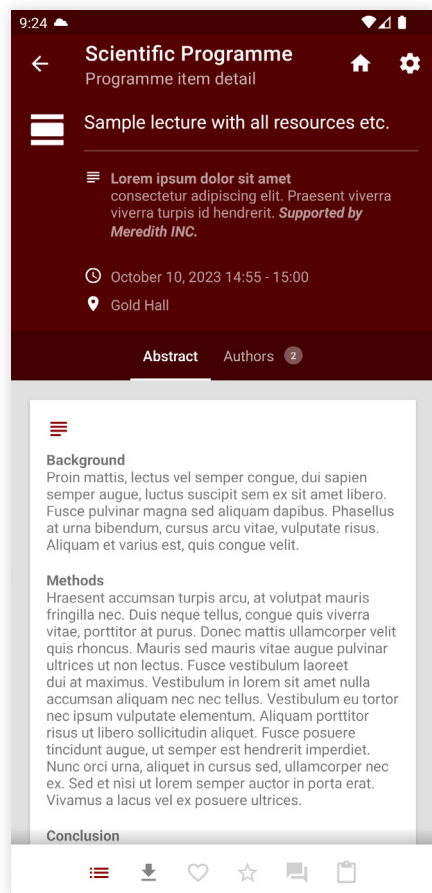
9:24

Scientific Programme
Programme item detail

Sample lecture with all resources etc.

**Lorem ipsum dolor sit amet** consectetur adipiscing elit. Praesent viverra viverra turpis id hendrerit. ***Supported by Meredith INC.***

October 10, 2023 14:55 - 15:00

Gold Hall

Abstract Authors 2

**Background**
Proin mattis, lectus vel semper congue, dui sapien semper augue, luctus suscipit sem ex sit amet libero. Fusce pulvinar magna sed aliquam dapibus. Phasellus at urna bibendum, cursus arcu vitae, vulputate risus. Aliquam et varius est, quis congue velit.

**Methods**
Hraesent accumsan turpis arcu, at volutpat mauris fringilla nec. Duis neque tellus, congue quis viverra vitae, porttitor at purus. Donec mattis ullamcorper velit quis rhoncus. Mauris sed mauris vitae augue pulvinar ultrices ut non lectus. Fusce vestibulum laoreet dui at maximus. Vestibulum in lorem sit amet nulla accumsan aliquam nec nec tellus. Vestibulum eu tortor nec ipsum vulputate elementum. Aliquam porttitor risus ut libero sollicitudin aliquet. Fusce posuere tincidunt augue, ut semper est hendrerit imperdiet. Nunc orci urna, aliquet in cursus sed, ullamcorper nec ex. Sed et nisi ut lorem semper auctor in porta erat. Vivamus a lacus vel ex posuere ultrices.

**Conclusion**